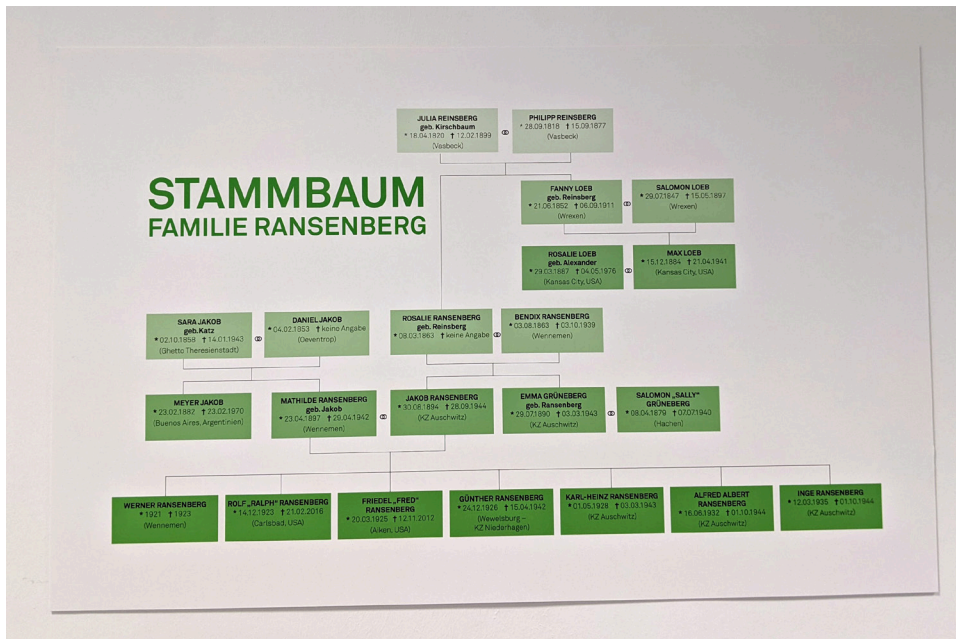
JULIA REINSBERG
geb. Kirschbaum
* 18.04.1820 † 12.02.1899
(Vasbeck)

PHILIPP REINSBERG
* 28.09.1818 † 15.09.1877
(Vasbeck)

STAMMBAUM
FAMILIE RANSENBERG

FANNY LOEB
geb. Reinsberg
* 21.06.1852 † 06.09.1911
(Wrexen)

SALOMON LOEB
* 29.07.1847 † 15.05.1897
(Wrexen)

ROSALIE LOEB
geb. Alexander
* 29.03.1867 † 04.05.1976
(Kansas City, USA)

MAX LOEB
* 15.12.1884 † 21.04.1941
(Kansas City, USA)

SARA JAKOB
geb. Katz
* 02.10.1858 † 14.01.1943
(Ghetto Theresienstadt)

DANIEL JAKOB
* 04.02.1853 † keine Angabe
(Oeventrop)

ROSALIE RANSENBERG
geb. Reinsberg
* 08.03.1863 † keine Angabe

BENDIX RANSENBERG
* 03.08.1863 † 03.10.1939
(Wennemen)

MEYER JAKOB
* 23.02.1882 † 23.02.1970
(Buenos Aires, Argentinien)

MATHILDE RANSENBERG
geb. Jakob
* 23.04.1897 † 29.04.1942
(Wennemen)

JAKOB RANSENBERG
* 30.08.1894 † 28.09.1944
(KZ Auschwitz)

EMMA GRÜNEBERG
geb. Ransenberg
* 29.07.1890 † 03.03.1943
(KZ Auschwitz)

SALOMON „SALLY" GRÜNEBERG
* 08.04.1879 † 07.07.1940
(Hachen)

WERNER RANSENBERG
* 1921 † 1923
(Wennemen)

ROLF „RALPH" RANSENBERG
* 14.12.1923 † 21.02.2016
(Carlsbad, USA)

FRIEDEL „FRED" RANSENBERG
* 20.03.1925 † 12.11.2012
(Aiken, USA)

GÜNTHER RANSENBERG
* 24.12.1926 † 15.04.1942
(Wewelsburg – KZ Niederhagen)

KARL-HEINZ RANSENBERG
* 01.05.1928 † 03.03.1943
(KZ Auschwitz)

ALFRED ALBERT RANSENBERG
* 16.06.1932 † 01.10.1944
(KZ Auschwitz)

INGE RANSENBERG
* 12.03.1935 † 01.10.1944
(KZ Auschwitz)